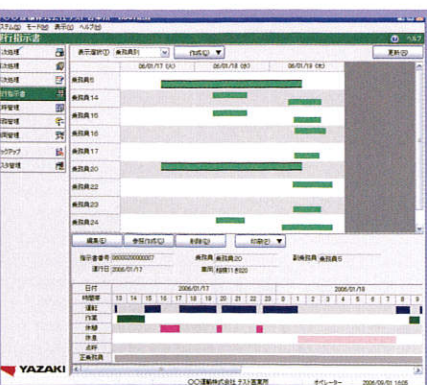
ステム(S) モード(M) 表示(V) ヘルプ(H)

行指示書

次処理
次処理
次処理
行指示書
務管理
理管理
理管理
ックアップ
スタ管理

表示選択(D) 乗務員別 ▼ 作成(C) ▼ 更新(R)

06/01/17 (火) 06/01/18 (水) 06/01/19 (木)

乗務員 5
乗務員 14
乗務員 15
乗務員 16
乗務員 17
乗務員 20
乗務員 22
乗務員 23
乗務員 24

編集(E) 参照作成(C) 削除(D) 印刷(P) ▼

指示書番号 0000000000007 乗務員 乗務員 20 副乗務員 乗務員 5
運行日 2006/01/17 車両 相模11あ820

日付 2006/01/17 2006/01/18
時間帯 13 14 15 16 17 18 19 20 21 22 23 0 1 2 3 4 5 6 7 8 9
運転
作業
休憩
休息
点呼
正食乗務

YAZAKI

○○運輸株式会社 テスト営業所 オペレーター 2006/09/01 16:05